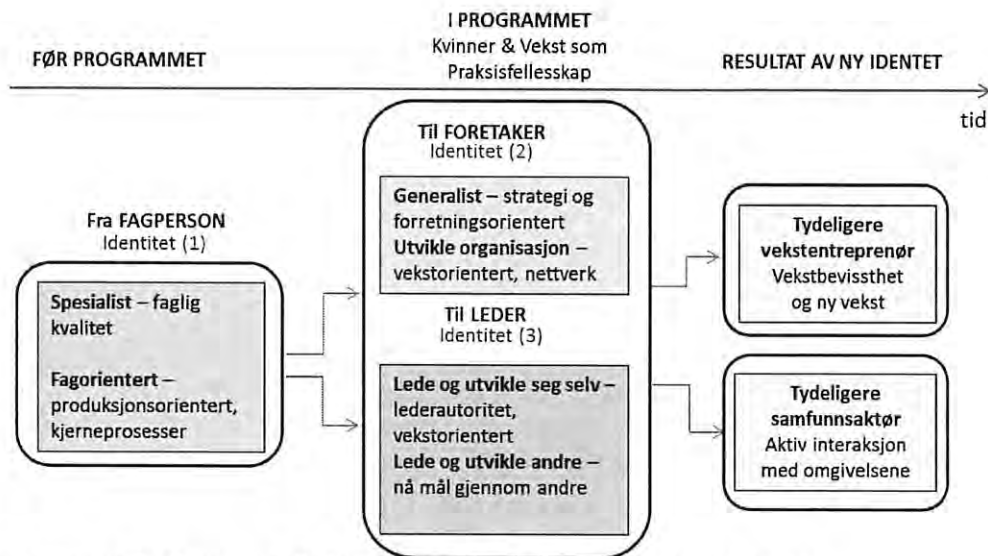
FØR PROGRAMMET

I PROGRAMMET
Kvinner & Vekst som Praksisfellesskap

RESULTAT AV NY IDENTET

tid

Fra FAGPERSON
Identitet (1)

Spesialist – faglig kvalitet

Fagorientert – produksjonsorientert, kjerneprosesser

Til FORETAKER
Identitet (2)

Generalist – strategi og forretningsorientert
Utvikle organisasjon – vekstorientert, nettverk

Til LEDER
Identitet (3)

Lede og utvikle seg selv – lederautoritet, vekstorientert
Lede og utvikle andre – nå mål gjennom andre

Tydeligere vekstentreprenør
Vekstbevissthet og ny vekst

Tydeligere samfunnsaktør
Aktiv interaksjon med omgivelsene